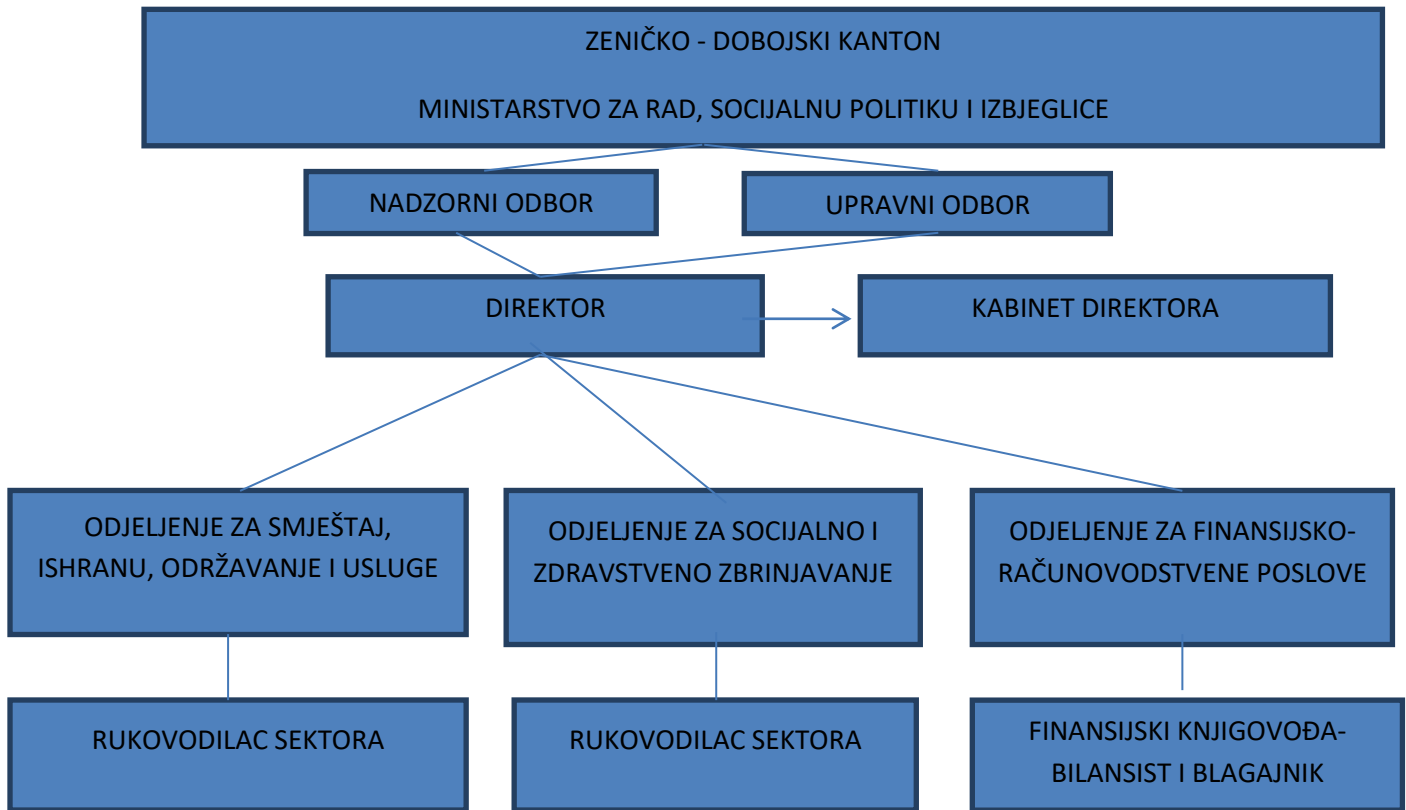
ZENIČKO - DOBOJSKI KANTON

MINISTARSTVO ZA RAD, SOCIJALNU POLITIKU I IZBJEGLICE

NADZORNI ODBOR

UPRAVNI ODBOR

DIREKTOR

KABINET DIREKTORA

ODJELJENJE ZA SMJEŠTAJ, ISHRANU, ODRŽAVANJE I USLUGE

ODJELJENJE ZA SOCIJALNO I ZDRAVSTVENO ZBRINJAVANJE

ODJELJENJE ZA FINANSIJSKO-RAČUNOVODSTVENE POSLOVE

RUKOVODILAC SEKTORA

RUKOVODILAC SEKTORA

FINANSIJSKI KNJIGOVOĐA-BILANSIST I BLAGAJNIK